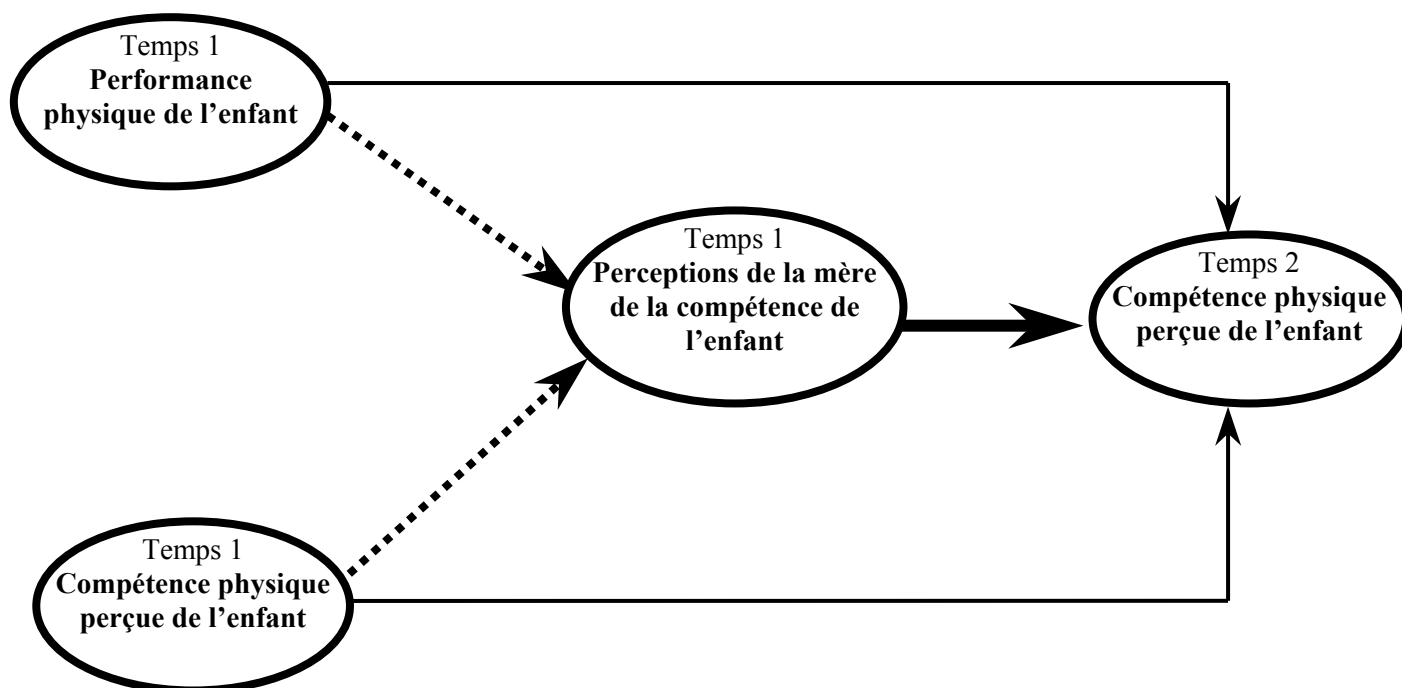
Temps 1
**Performance physique de l'enfant**

Temps 1
**Perceptions de la mère de la compétence de l'enfant**

Temps 2
**Compétence physique perçue de l'enfant**

Temps 1
**Compétence physique perçue de l'enfant**